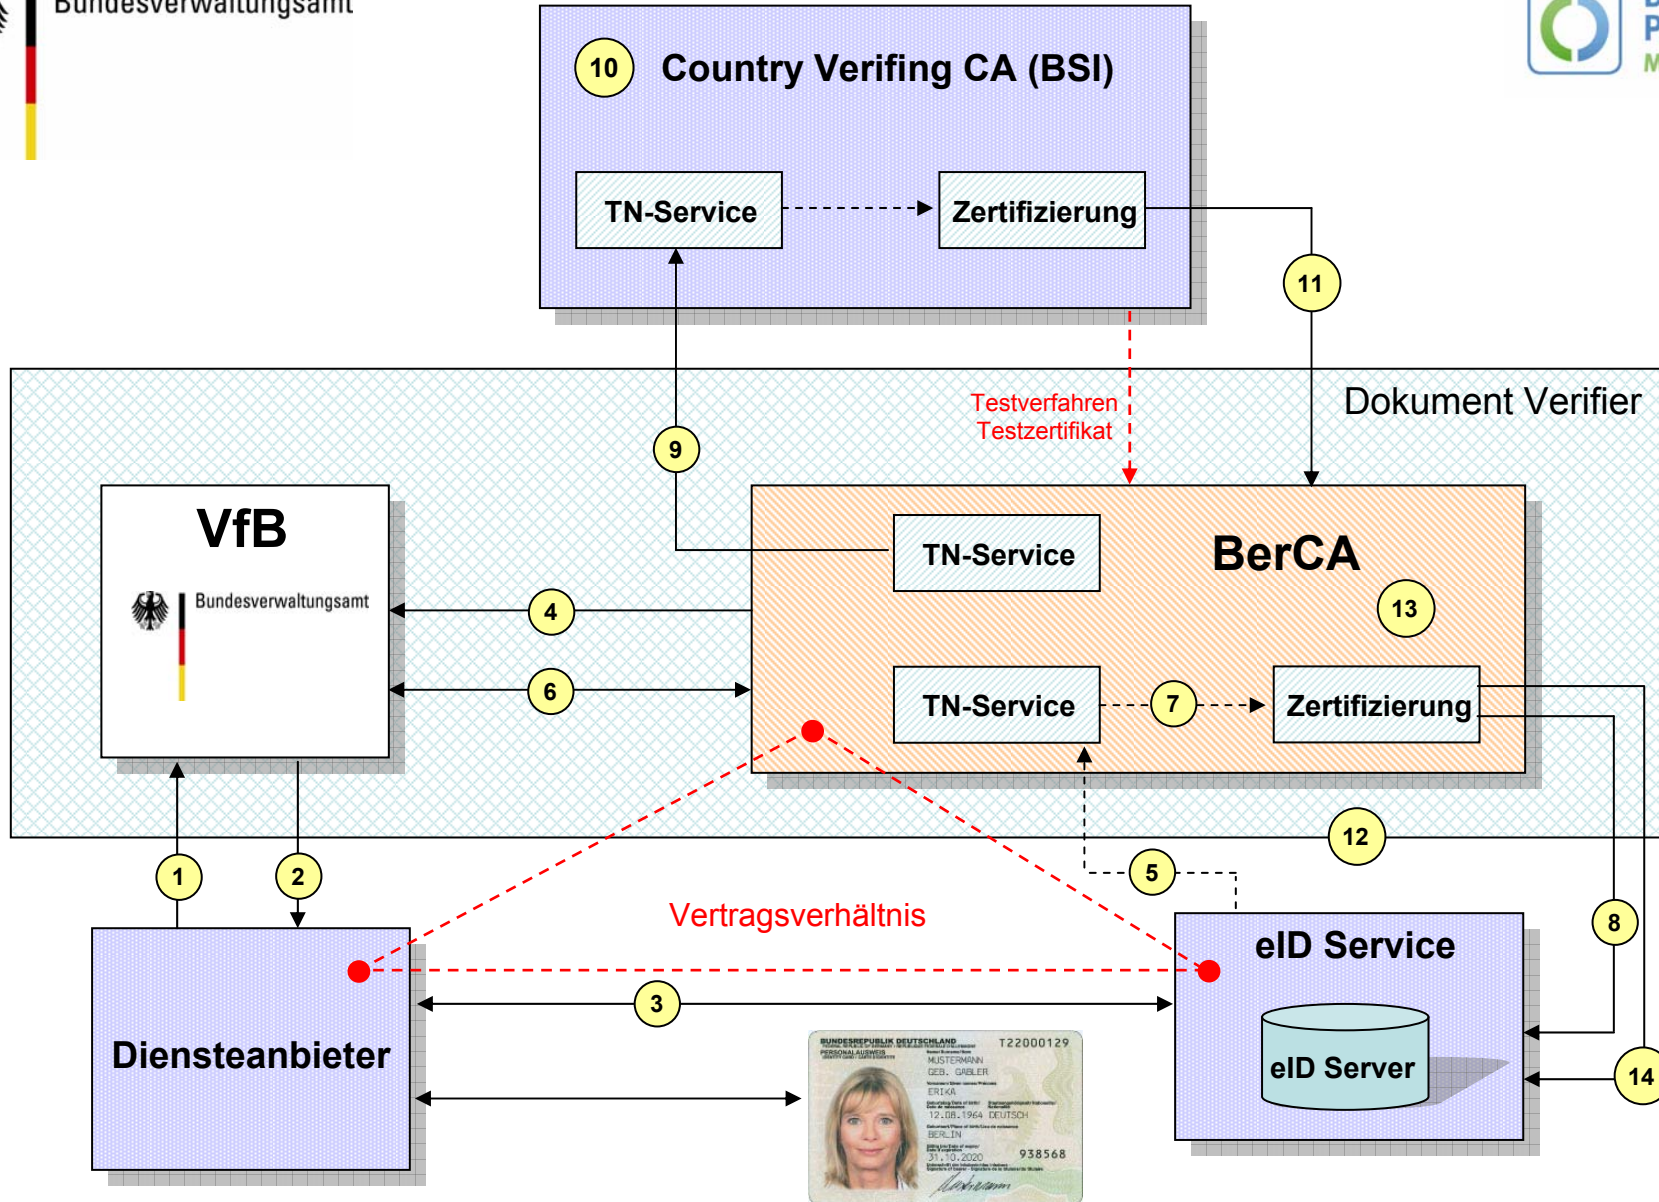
Bundesverwaltungsamt

10 Country Verifing CA (BSI)

TN-Service

Zertifizierung

11

Dokument Verifier

Testverfahren
Testzertifikat

9

VfB

Bundesverwaltungsamt

TN-Service

BerCA

13

4

6

TN-Service

7

Zertifizierung

12

1

2

5

8

Vertragsverhältnis

eID Service

3

eID Server

Diensteanbieter

14

BUNDESREPUBLIK DEUTSCHLAND
PERSONALAUSWEIS
T22000129
MUSTERMANN
GEB. GABLER
ERIKA
12.08.1964 DEUTSCH
BERLIN
31.10.2020
938568